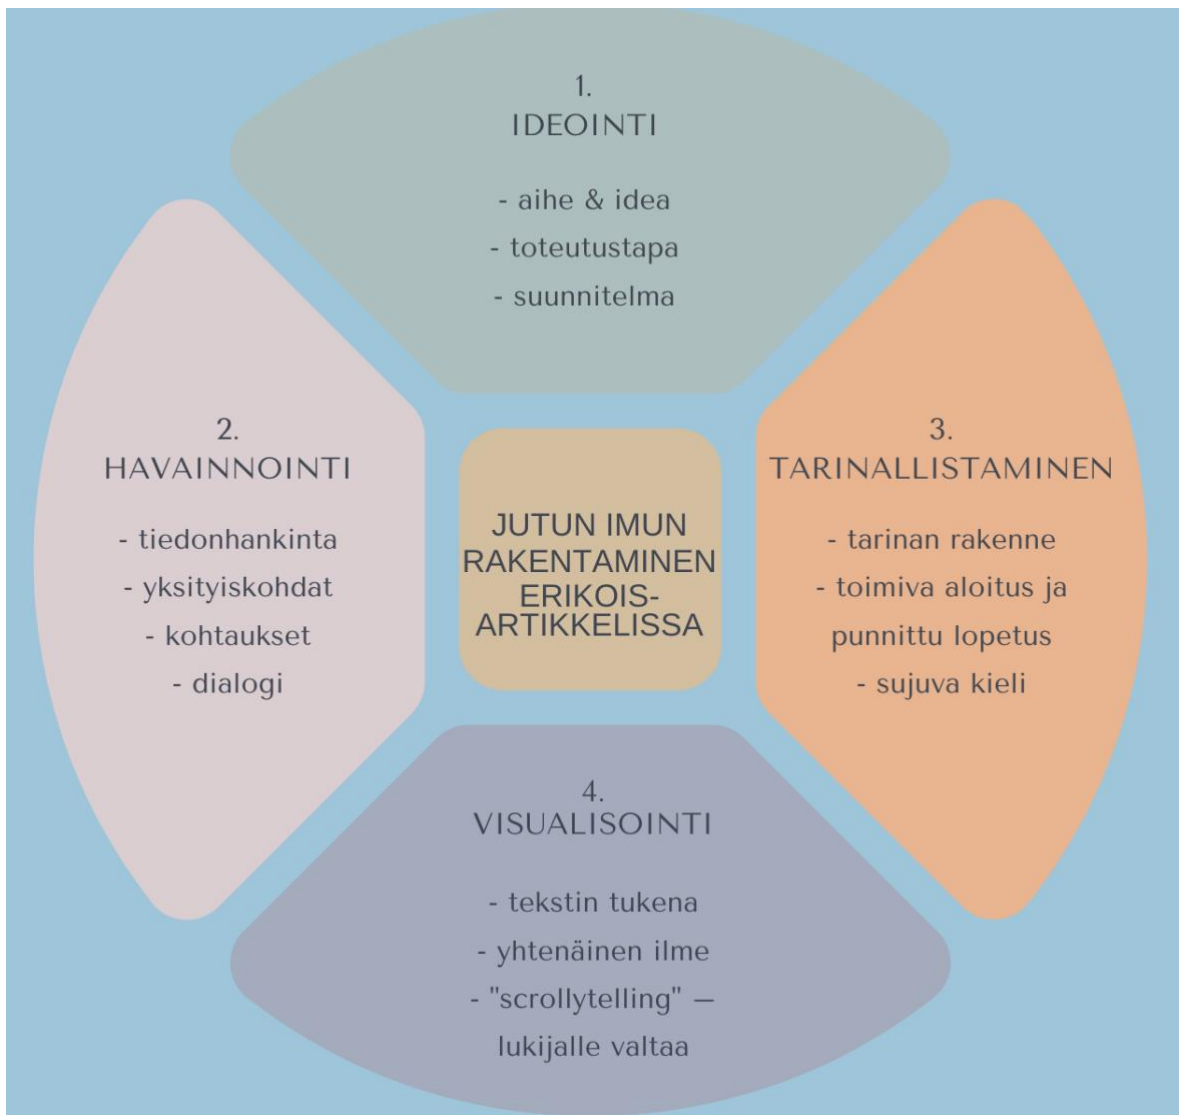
1.
IDEOINTI

- aihe & idea
- toteutustapa
- suunnitelma

2.
HAVAINNOINTI

- tiedonhankinta
- yksityiskohdat
- kohtaukset
- dialogi

JUTUN IMUN RAKENTAMINEN ERIKOIS-ARTIKKELISSA

3.
TARINALLISTAMINEN

- tarinan rakenne
- toimiva aloitus ja punnittu lopetus
- sujuva kieli

4.
VISUALISOINTI

- tekstin tukena
- yhtenäinen ilme
- "scrollytelling" — lukijalle valtaa